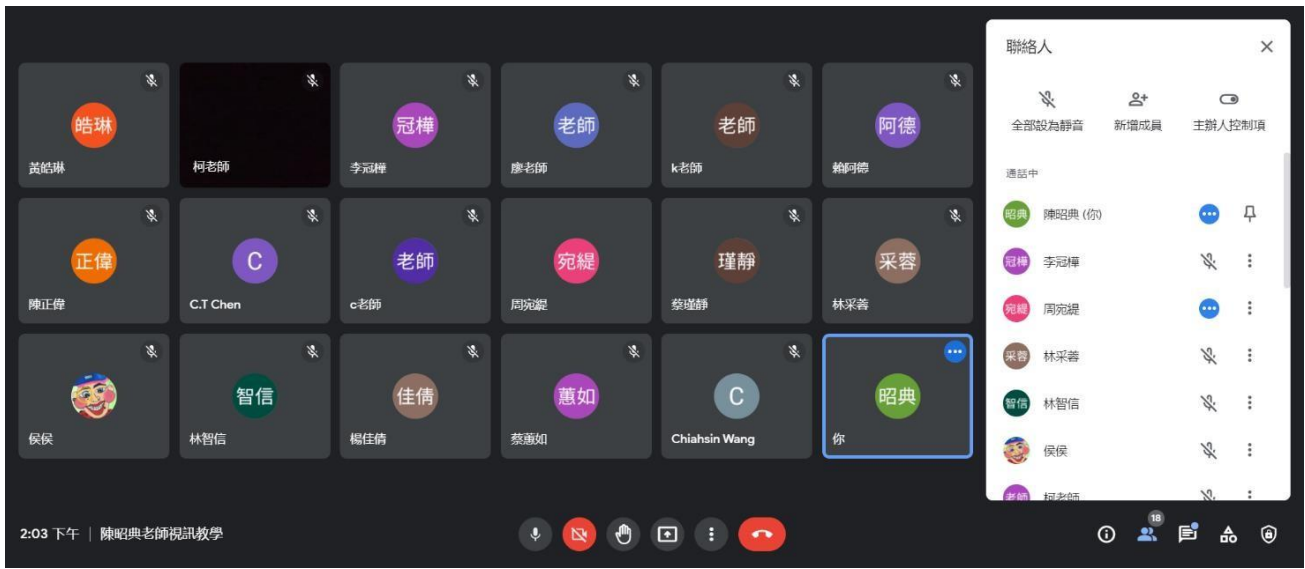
皓琳
黃皓琳

柯老師

冠樺
李冠樺

老師
廖老師

老師
k老師

阿德
賴阿德

正偉
陳正偉

C
C.T Chen

老師
c老師

宛緹
周宛緹

瑾靜
蔡瑾靜

采蓉
林采蓉

侯侯

智信
林智信

佳倩
楊佳倩

蕙如
蔡蕙如

C
Chiahsin Wang

昭典
你

聯絡人

全部設為靜音
新增成員
主辦人控制項

通話中

昭典 陳昭典 (你)
冠樺 李冠樺
宛緹 周宛緹
采蓉 林采蓉
智信 林智信
侯侯
老師 柯老師

2:03 下午 | 陳昭典老師視訊教學

18